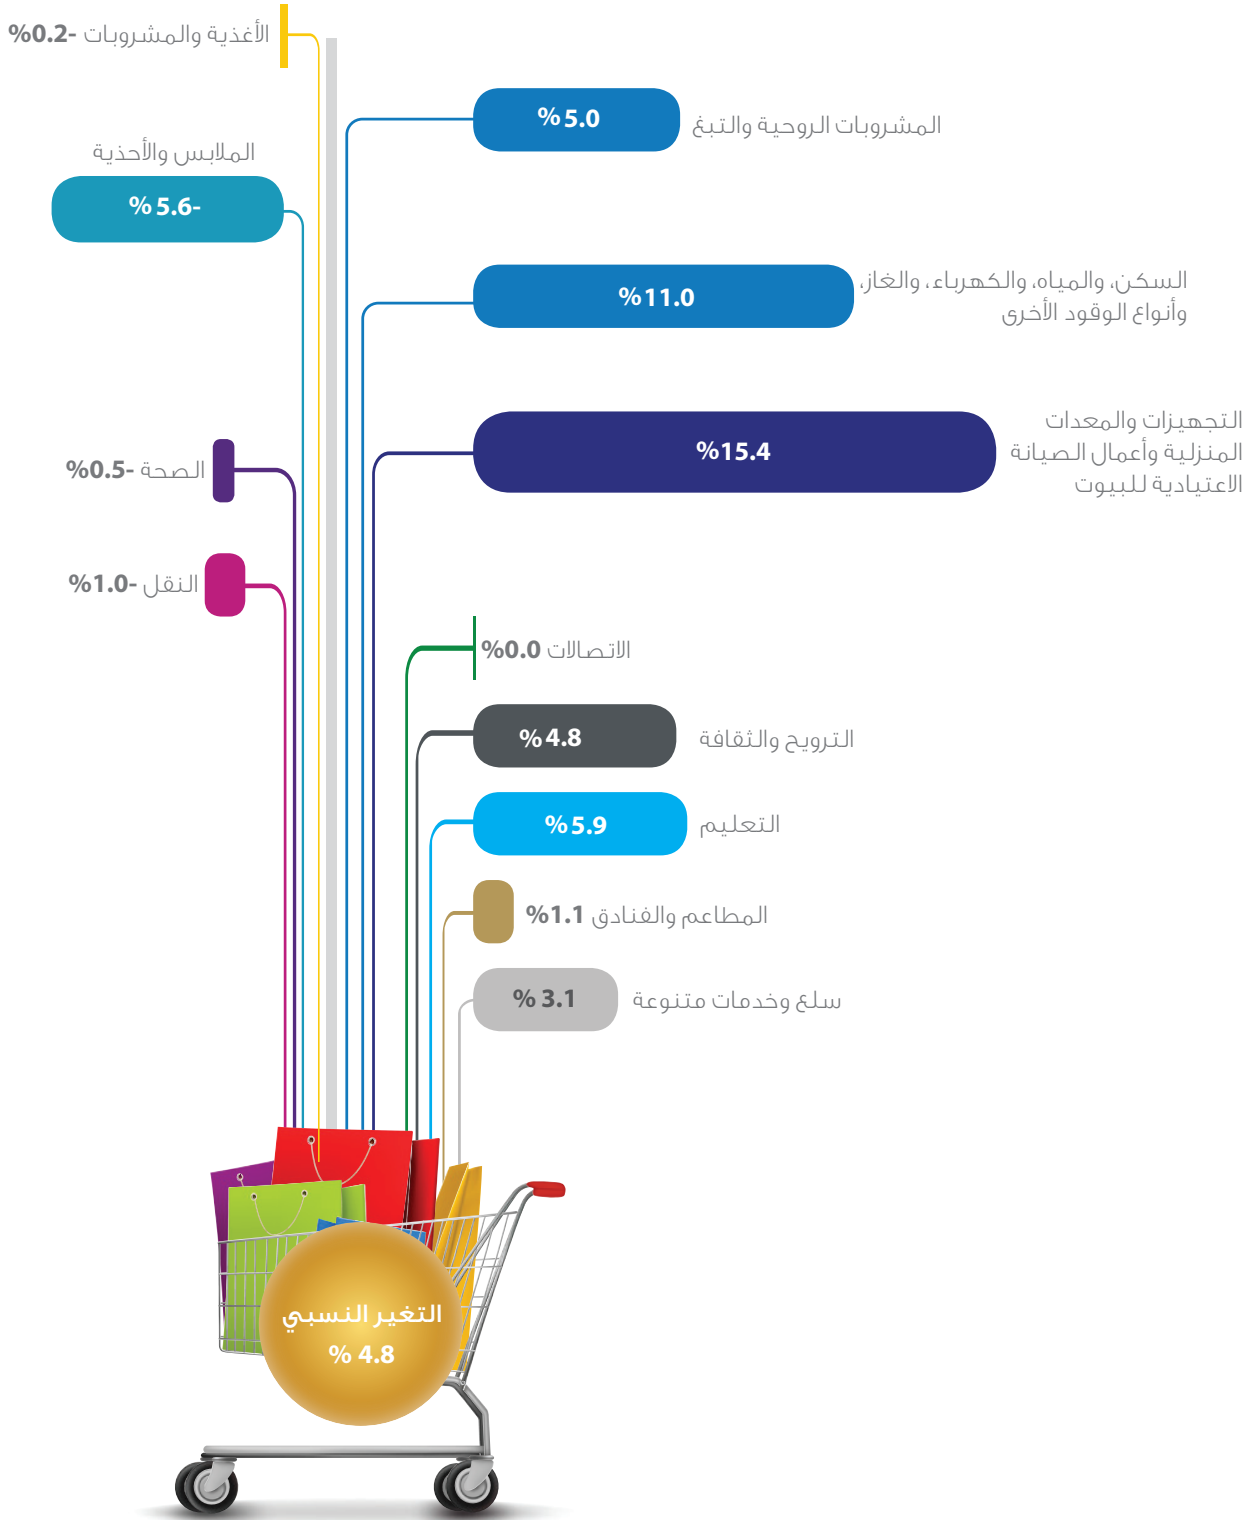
الأغذية والمشروبات -0.2%

المشروبات الروحية والتبغ
5.0%

الملابس والأحذية
-5.6%

السكن، والمياه، والكهرباء، والغاز، وأنواع الوقود الأخرى
11.0%

التجهيزات والمعدات المنزلية وأعمال الصيانة الاعتيادية للبيوت
15.4%

الصحة -0.5%

النقل -1.0%

الاتصالات 0.0%

الترويج والثقافة
4.8%

التعليم
5.9%

المطاعم والفنادق 1.1%

سلع وخدمات متنوعة
3.1 %

التغير النسبي
4.8 %